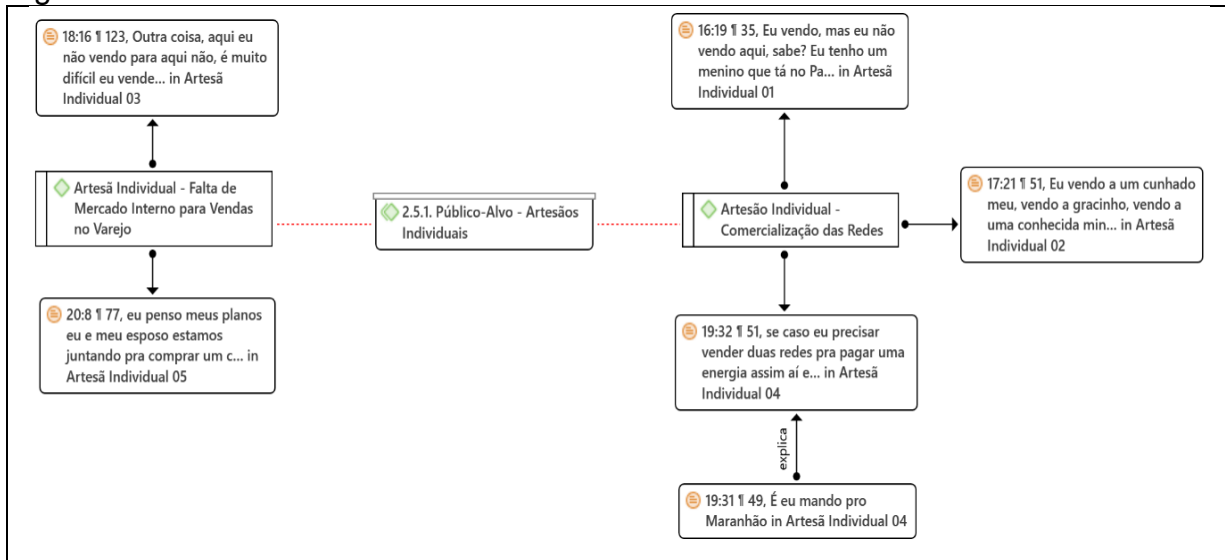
18:16 ¶ 123, Outra coisa, aqui eu não vendo para aqui não, é muito difícil eu vende... in Artesã Individual 03

16:19 ¶ 35, Eu vendo, mas eu não vendo aqui, sabe? Eu tenho um menino que tá no Pa... in Artesã Individual 01

Artesã Individual - Falta de Mercado Interno para Vendas no Varejo

2.5.1. Público-Alvo - Artesãos Individuais

Artesão Individual - Comercialização das Redes

17:21 ¶ 51, Eu vendo a um cunhado meu, vendo a gracinho, vendo a uma conhecida min... in Artesã Individual 02

20:8 ¶ 77, eu penso meus planos eu e meu esposo estamos juntando pra comprar um c... in Artesã Individual 05

19:32 ¶ 51, se caso eu precisar vender duas redes pra pagar uma energia assim aí e... in Artesã Individual 04

explica

19:31 ¶ 49, É eu mando pro Maranhão in Artesã Individual 04